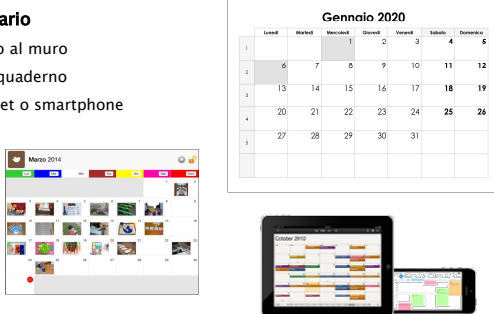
ario
o al muro
quaderno
et o smartphone

Gennaio 2020

| | Lunedì | Martedì | Mercoledì | Giovedì | Venerdì | Sabato | Domenica |
|---|---|---|---|---|---|---|---|
| 1 | | | 1 | 2 | 3 | 4 | 5 |
| 2 | 6 | 7 | 8 | 9 | 10 | 11 | 12 |
| 3 | 13 | 14 | 15 | 16 | 17 | 18 | 19 |
| 4 | 20 | 21 | 22 | 23 | 24 | 25 | 26 |
| 5 | 27 | 28 | 29 | 30 | 31 | | |

Marzo 2014

October 2010